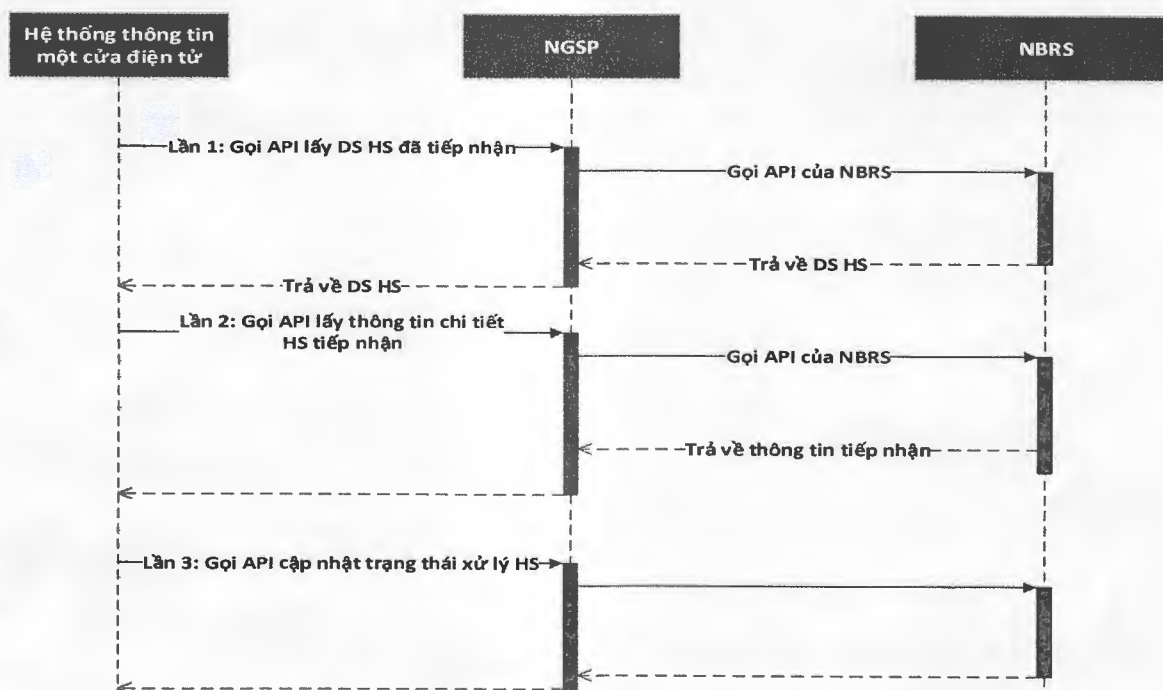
Hệ thống thông tin một cửa điện tử

NGSP

NBRS

Lần 1: Gọi API lấy DS HS đã tiếp nhận

Gọi API của NBRS

Trả về DS HS

Trả về DS HS

Lần 2: Gọi API lấy thông tin chi tiết HS tiếp nhận

Gọi API của NBRS

Trả về thông tin tiếp nhận

Lần 3: Gọi API cập nhật trạng thái xử lý HS